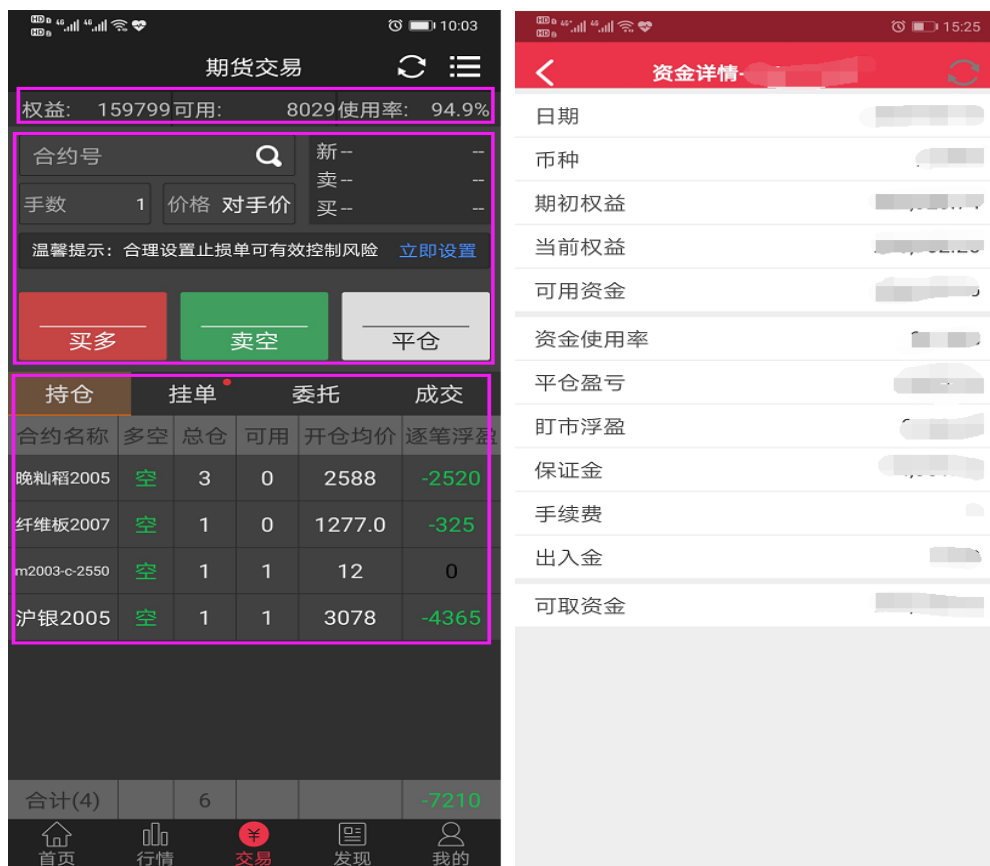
10:03

期货交易

权益: 159799 可用: 8029 使用率: 94.9%

合约号

新 -- --
卖 -- --
买 -- --

手数 1 价格 对手价

温馨提示：合理设置止损单可有效控制风险 立即设置

买多 卖空 平仓

持仓 挂单 委托 成交

| 合约名称 | 多空 | 总仓 | 可用 | 开仓均价 | 逐笔浮盈 |
|---|---|---|---|---|---|
| 晚籼稻2005 | 空 | 3 | 0 | 2588 | -2520 |
| 纤维板2007 | 空 | 1 | 0 | 1277.0 | -325 |
| m2003-c-2550 | 空 | 1 | 1 | 12 | 0 |
| 沪银2005 | 空 | 1 | 1 | 3078 | -4365 |
| 合计(4) | | 6 | | | -7210 |

首页 行情 交易 发现 我的

15:25

资金详情-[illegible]

日期 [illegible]
币种 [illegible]
期初权益 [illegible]
当前权益 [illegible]
可用资金 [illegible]
资金使用率 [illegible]
平仓盈亏 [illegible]
盯市浮盈 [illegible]
保证金 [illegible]
手续费 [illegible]
出入金 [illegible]
可取资金 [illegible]